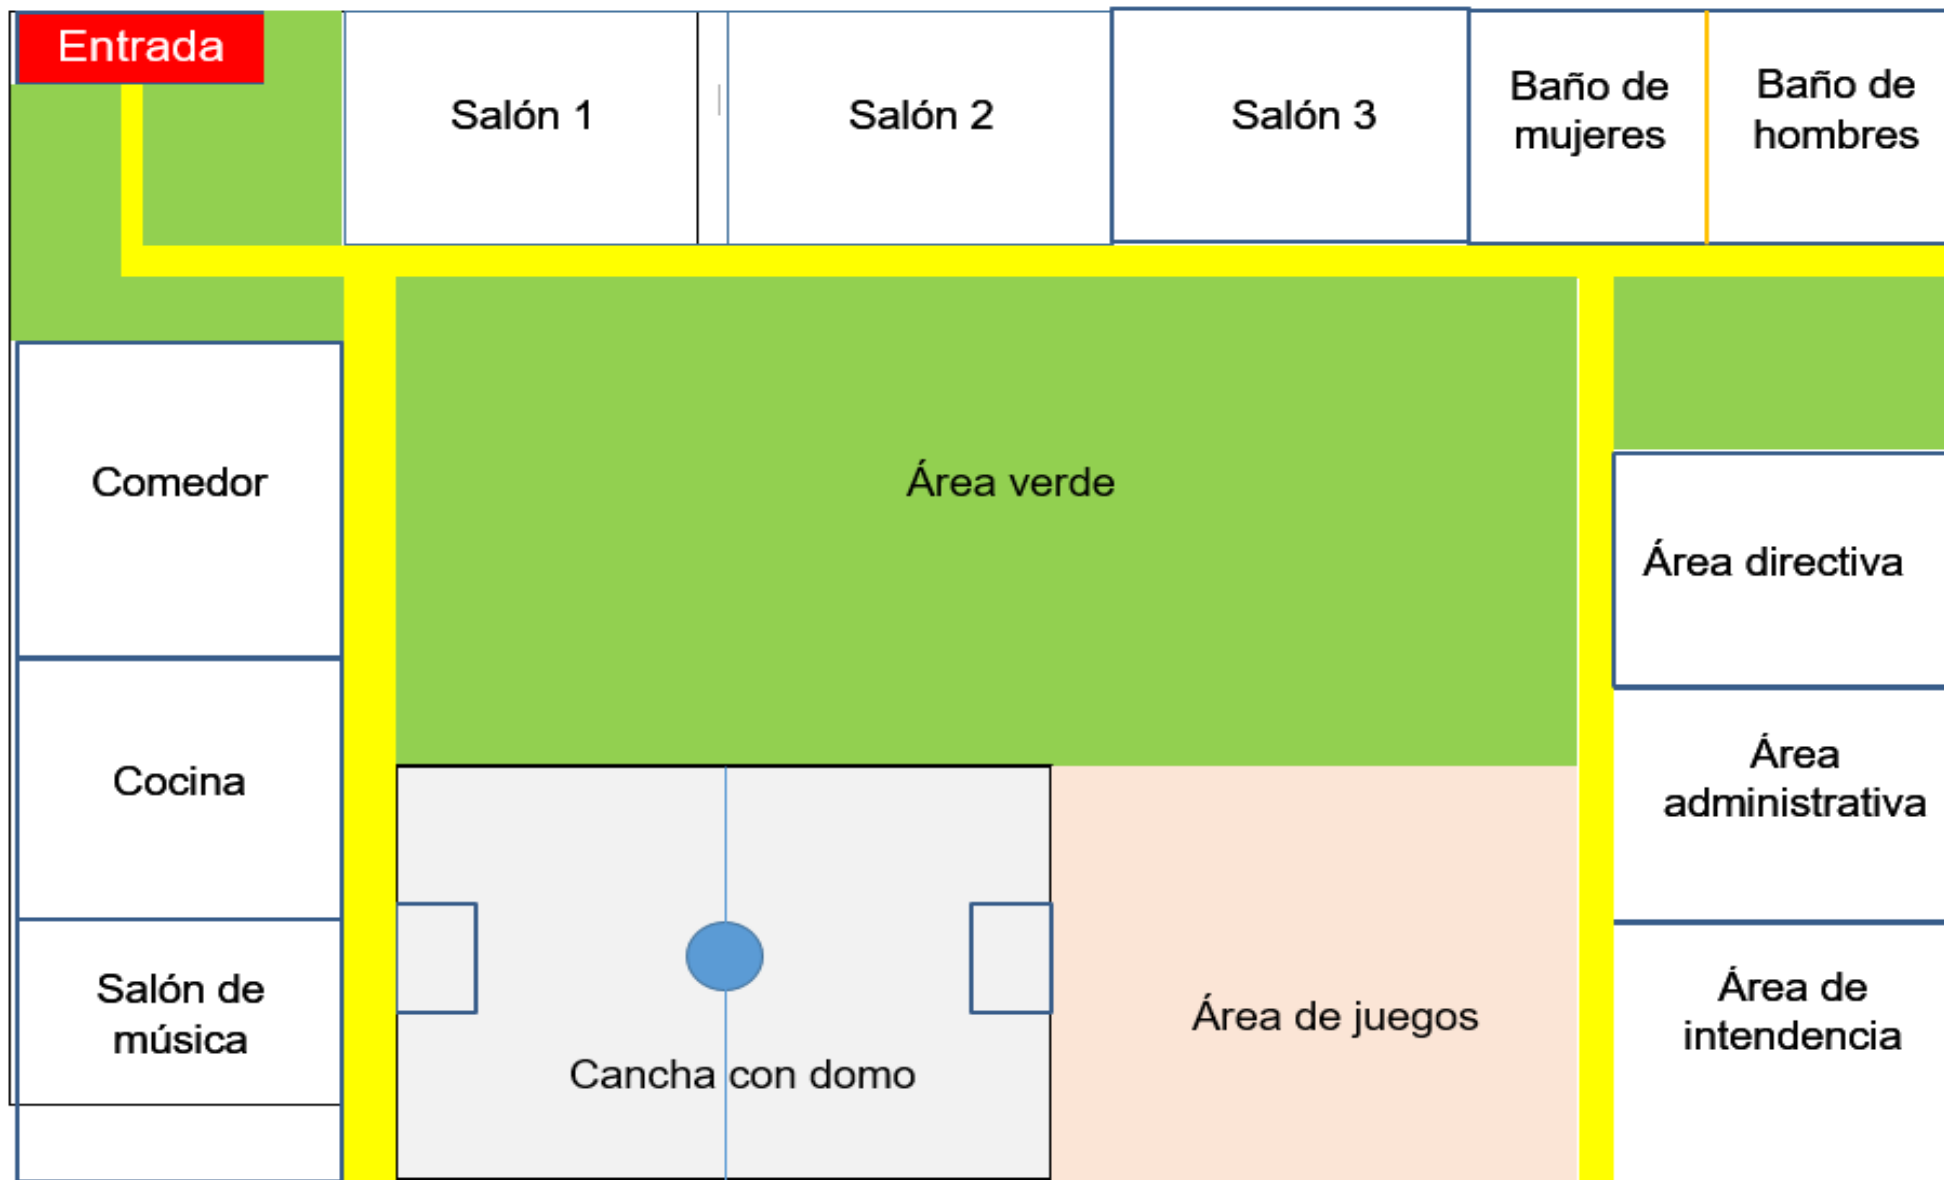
Entrada

Salón 1

Salón 2

Salón 3

Baño de mujeres

Baño de hombres

Comedor

Área verde

Área directiva

Cocina

Área administrativa

Salón de música

Cancha con domo

Área de juegos

Área de intendencia